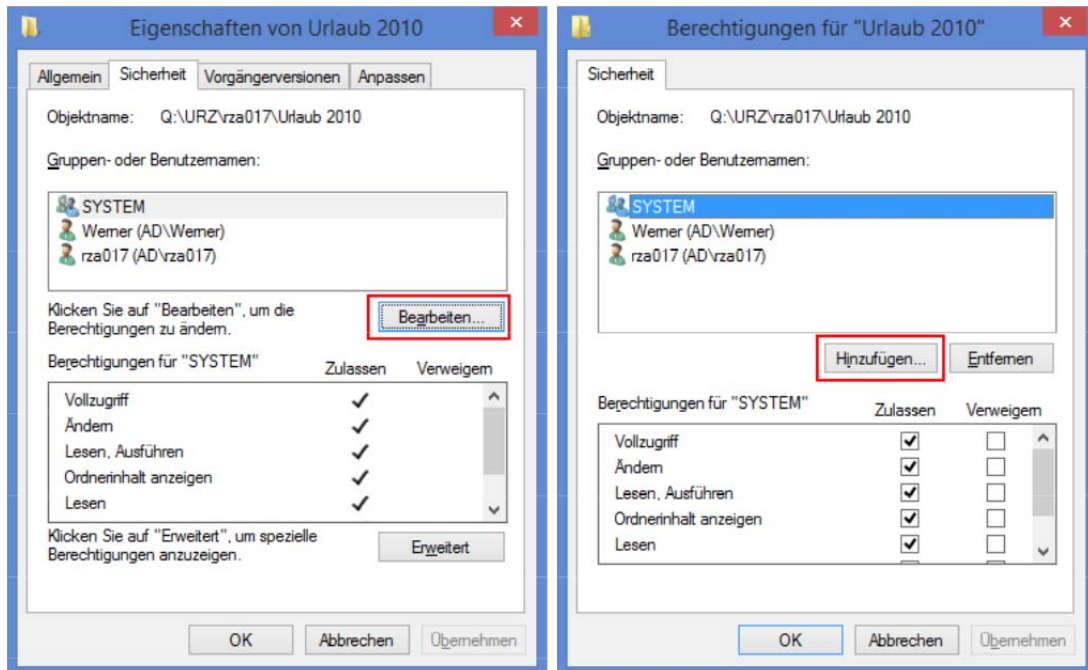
Eigenschaften von Urlaub 2010

Allgemein | Sicherheit | Vorgängerversionen | Anpassen

Objektname: Q:\URZ\rza017\Urlaub 2010

Gruppen- oder Benutzernamen:

SYSTEM
Werner (AD\Werner)
rza017 (AD\rza017)

Klicken Sie auf "Bearbeiten", um die Berechtigungen zu ändern.

Bearbeiten...

| Berechtigungen für "SYSTEM" | Zulassen | Verweigern |
|---|---|---|
| Vollzugriff | ✓ | |
| Ändern | ✓ | |
| Lesen, Ausführen | ✓ | |
| Ordnerinhalt anzeigen | ✓ | |
| Lesen | ✓ | |

Klicken Sie auf "Erweitert", um spezielle Berechtigungen anzuzeigen.

Erweitert

OK | Abbrechen | Übernehmen

Berechtigungen für "Urlaub 2010"

Sicherheit

Objektname: Q:\URZ\rza017\Urlaub 2010

Gruppen- oder Benutzernamen:

SYSTEM
Werner (AD\Werner)
rza017 (AD\rza017)

Hinzufügen... | Entfernen

| Berechtigungen für "SYSTEM" | Zulassen | Verweigern |
|---|---|---|
| Vollzugriff | ☑ | ☐ |
| Ändern | ☑ | ☐ |
| Lesen, Ausführen | ☑ | ☐ |
| Ordnerinhalt anzeigen | ☑ | ☐ |
| Lesen | ☑ | ☐ |

OK | Abbrechen | Übernehmen